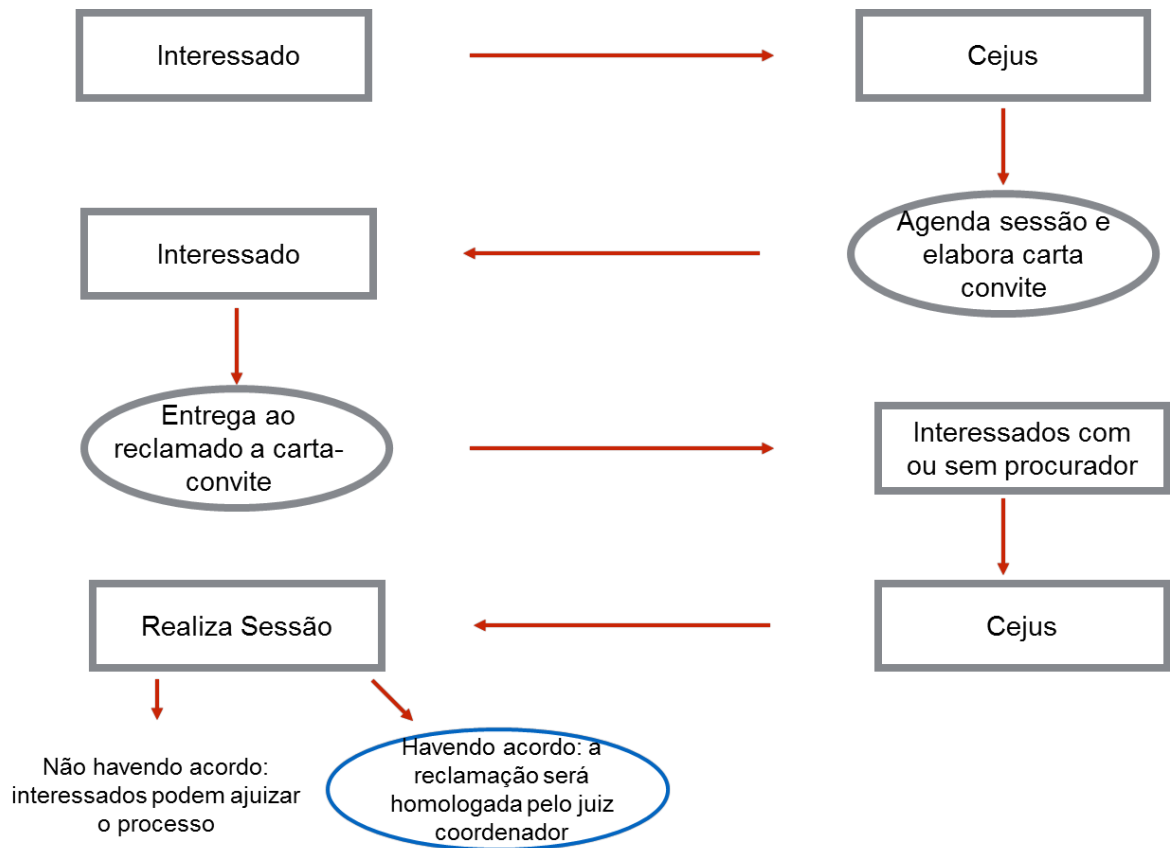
Interessado

Cejus

Agenda sessão e elabora carta convite

Interessado

Entrega ao reclamado a carta-convite

Interessados com ou sem procurador

Cejus

Realiza Sessão

Não havendo acordo: interessados podem ajuizar o processo

Havendo acordo: a reclamação será homologada pelo juiz coordenador